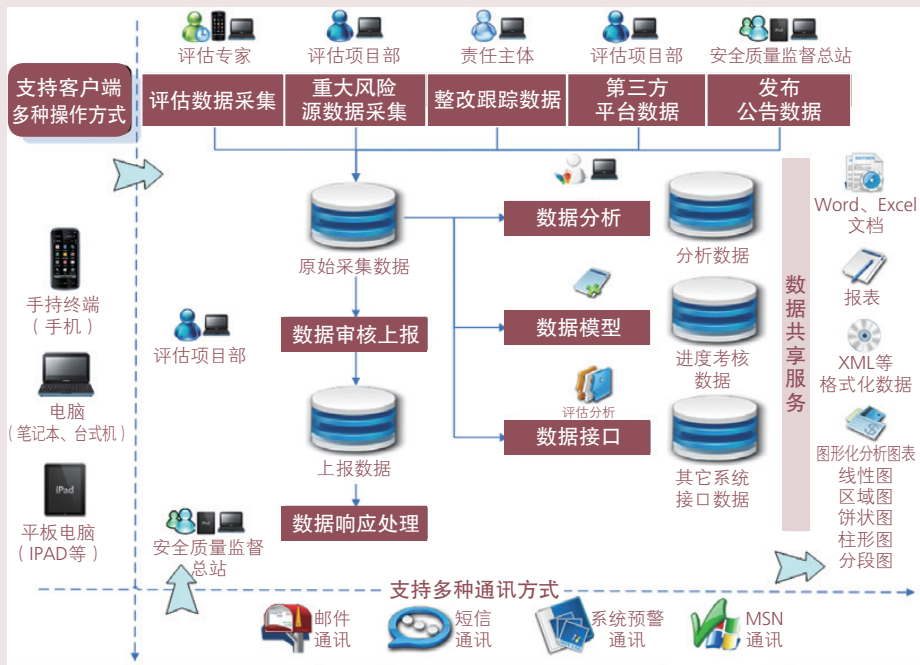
评估专家
评估项目部
责任主体
评估项目部
安全质量监督总站

支持客户端多种操作方式

评估数据采集
重大风险源数据采集
整改跟踪数据
第三方平台数据
发布公告数据

手持终端（手机）
电脑（笔记本、台式机）
iPad
平板电脑（IPAD等）

原始采集数据
评估项目部
数据审核上报
上报数据
数据响应处理
安全质量监督总站

数据分析
分析数据
数据模型
进度考核数据
评估分析
数据接口
其它系统接口数据

数据共享服务

Word、Excel文档
报表
XML等格式化数据
图形化分析图表
线性图
区域图
饼状图
柱形图
分段图

支持多种通讯方式
邮件通讯
短信通讯
系统预警通讯
MSN通讯